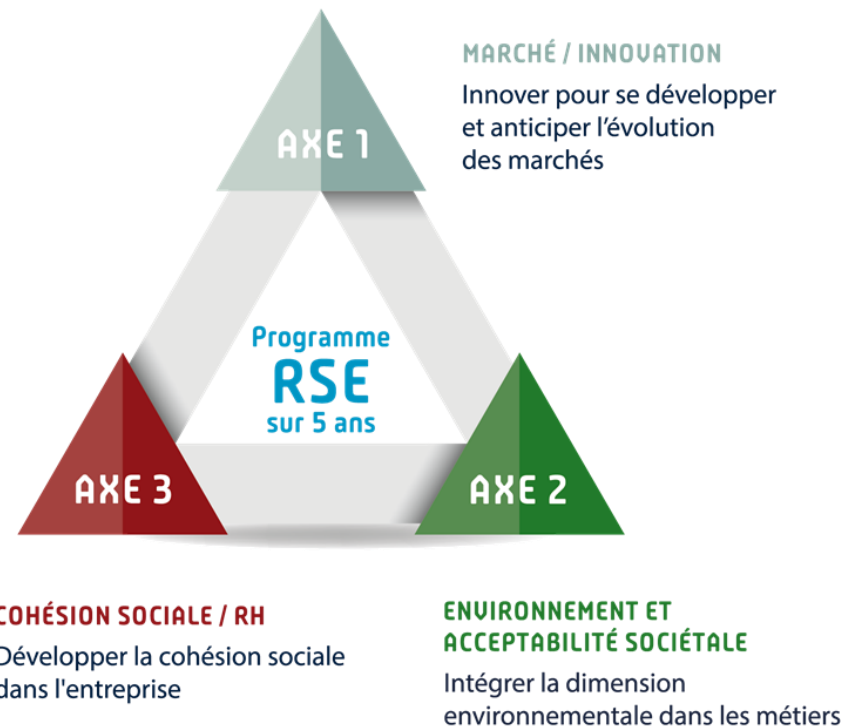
AXE 1

MARCHÉ / INNOVATION

Innover pour se développer et anticiper l'évolution des marchés

Programme RSE sur 5 ans

AXE 3

AXE 2

COHÉSION SOCIALE / RH

Développer la cohésion sociale dans l'entreprise

ENVIRONNEMENT ET ACCEPTABILITÉ SOCIÉTALE

Intégrer la dimension environnementale dans les métiers